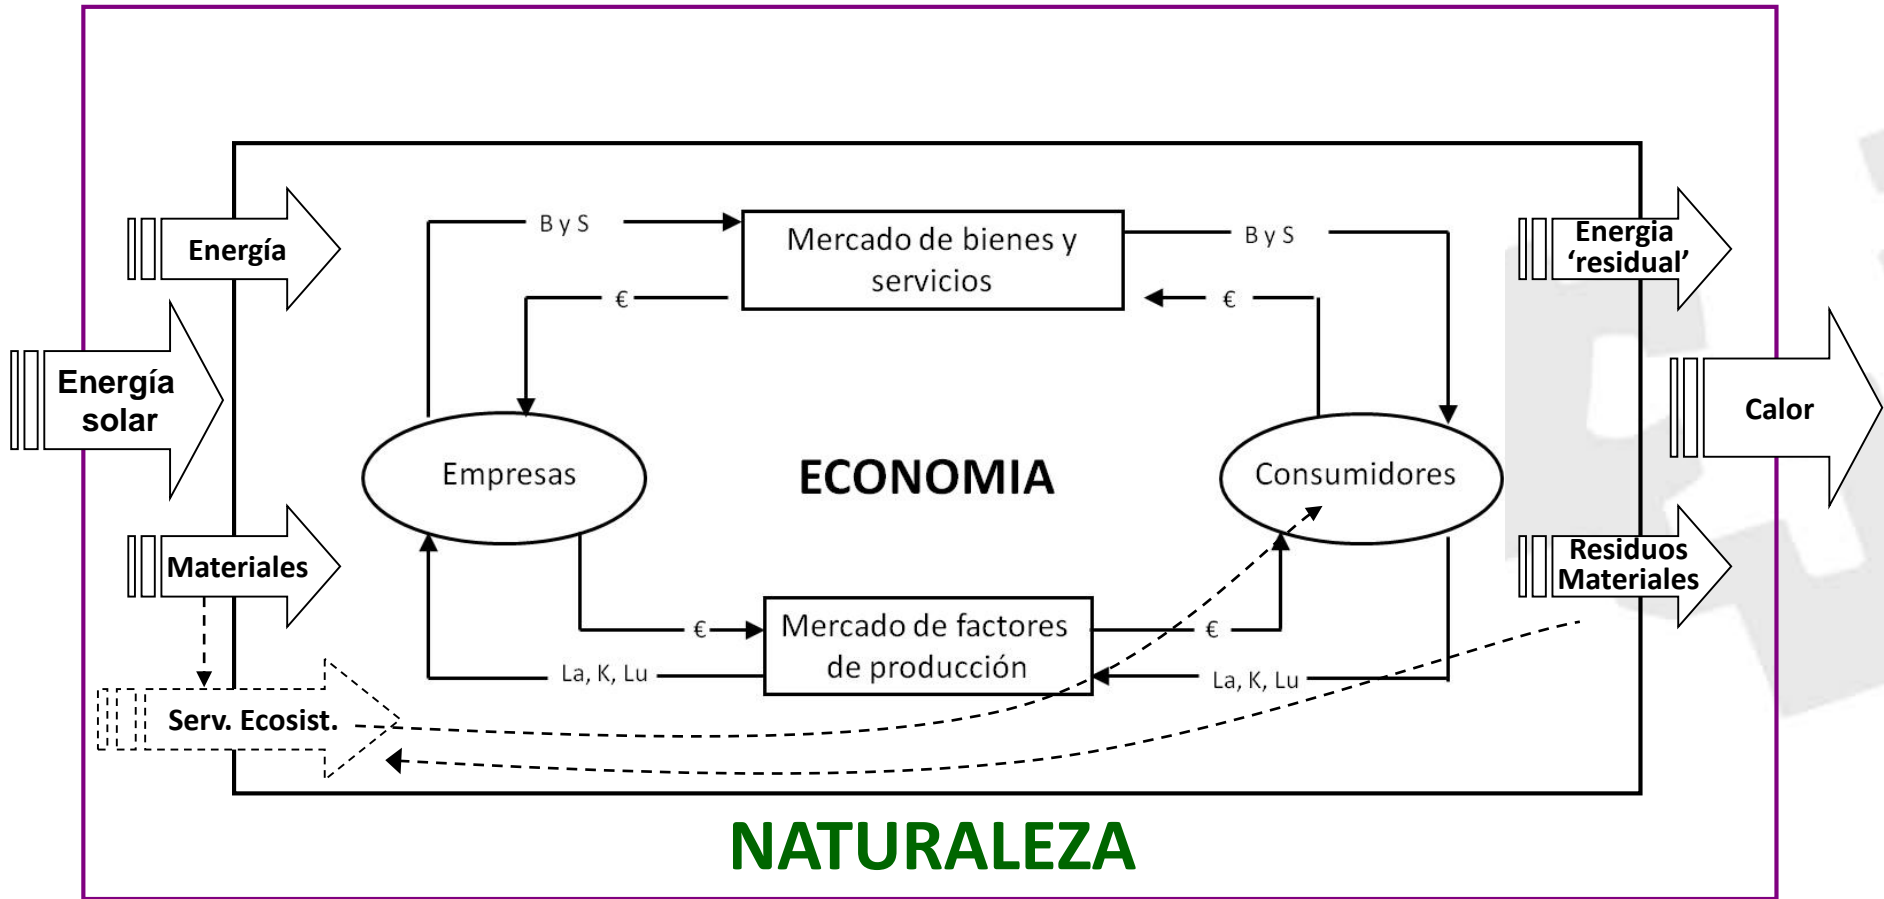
Energía

Energía solar

Materiales

Serv. Ecosist.

B y S

Mercado de bienes y servicios

B y S

€

€

Empresas

ECONOMIA

Consumidores

€

Mercado de factores de producción

€

La, K, Lu

La, K, Lu

Energía 'residual'

Calor

Residuos Materiales

NATURALEZA